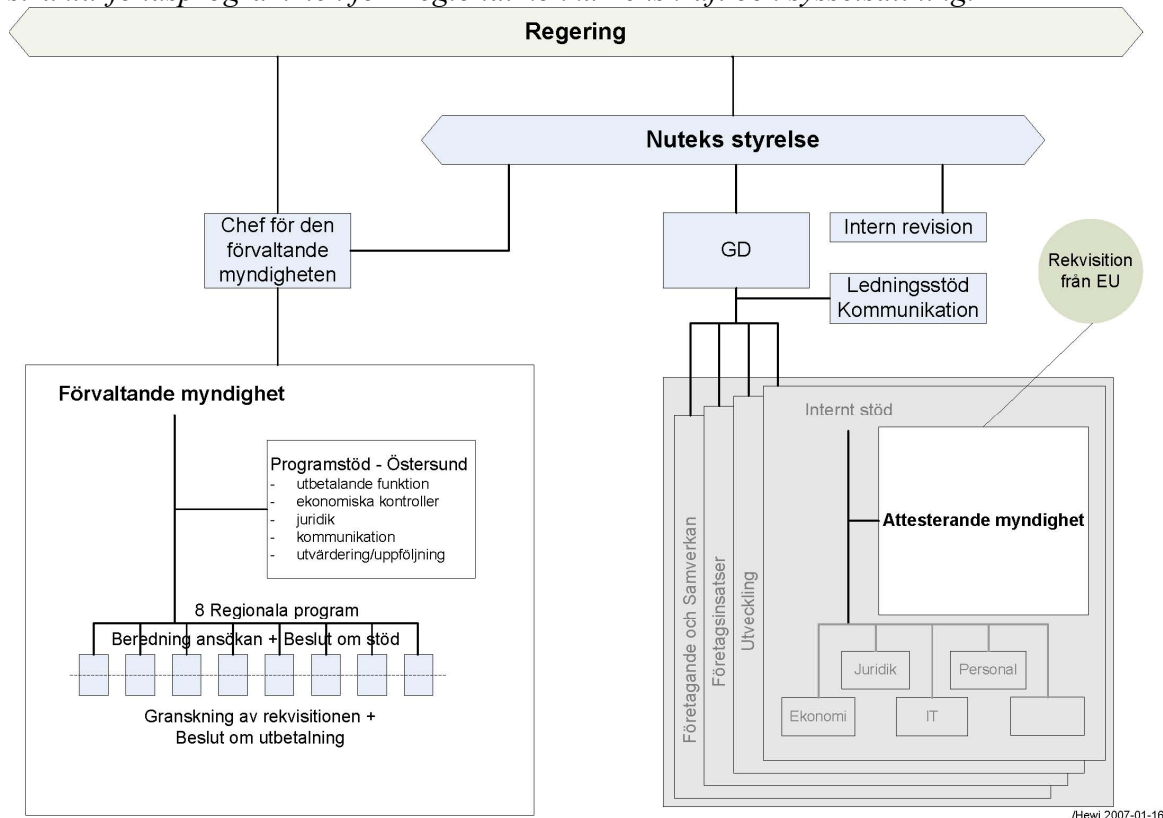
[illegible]

Regering

Nuteks styrelse

Chef för den förvaltande myndigheten

GD

Intern revision

Rekvisition från EU

Ledningsstöd Kommunikation

Förvaltande myndighet

Programstöd - Östersund
- utbetalande funktion
- ekonomiska kontroller
- juridik
- kommunikation
- utvärdering/uppföljning

8 Regionala program

Beredning ansökan + Beslut om stöd

Granskning av rekvisitionen + Beslut om utbetalning

Företagande och Samverkan

Företagsinsatser

Utveckling

Internt stöd

Attesterande myndighet

Juridik

Personal

Ekonomi

IT

/Hewi 2007-01-16